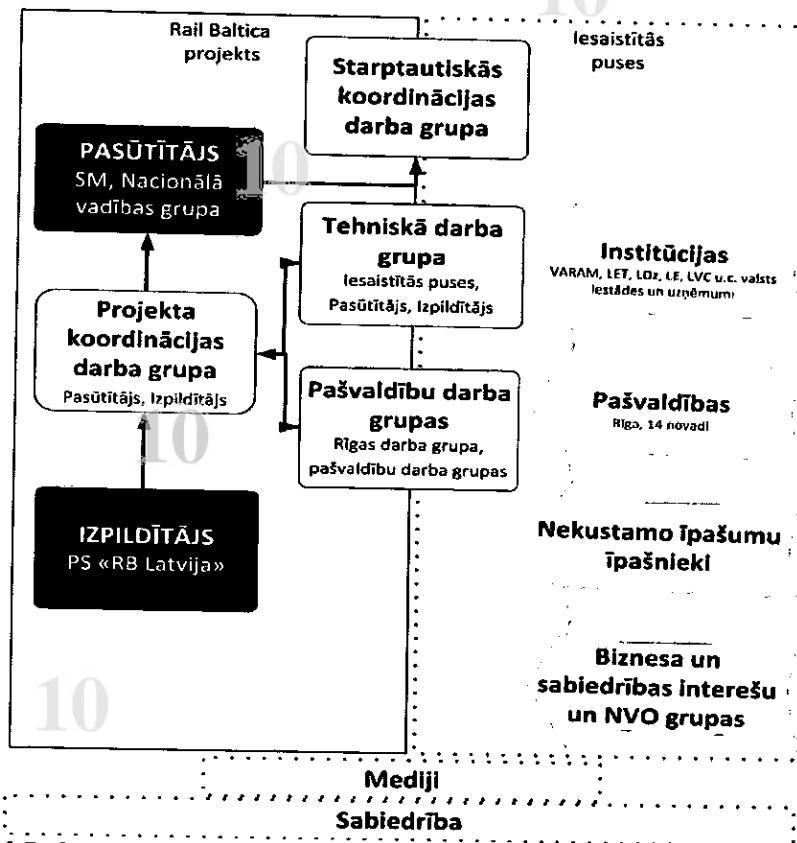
Rail Baltica projekts

Iesaistītās puses

Starptautiskās koordinācijas darba grupa

PASŪTĪTĀJS
SM, Nacionālā vadības grupa

10

Tehniskā darba grupa
Iesaistītās puses, Pasūtītājs, Izpildītājs

Projekta koordinācijas darba grupa
Pasūtītājs, Izpildītājs

Pašvaldību darba grupas
Rīgas darba grupa, pašvaldību darba grupas

10

IZPILDĪTĀJS
PS «RB Latvija»

10

Institūcijas
VARAM, LET, LDz, LE, LVC u.c. valsts iestādes un uzņēmumi

Pašvaldības
Rīga, 14 novadi

Nekustamo īpašumu īpašnieki

Biznesa un sabiedrības interešu un NVO grupas

Mediji

Sabiedrība